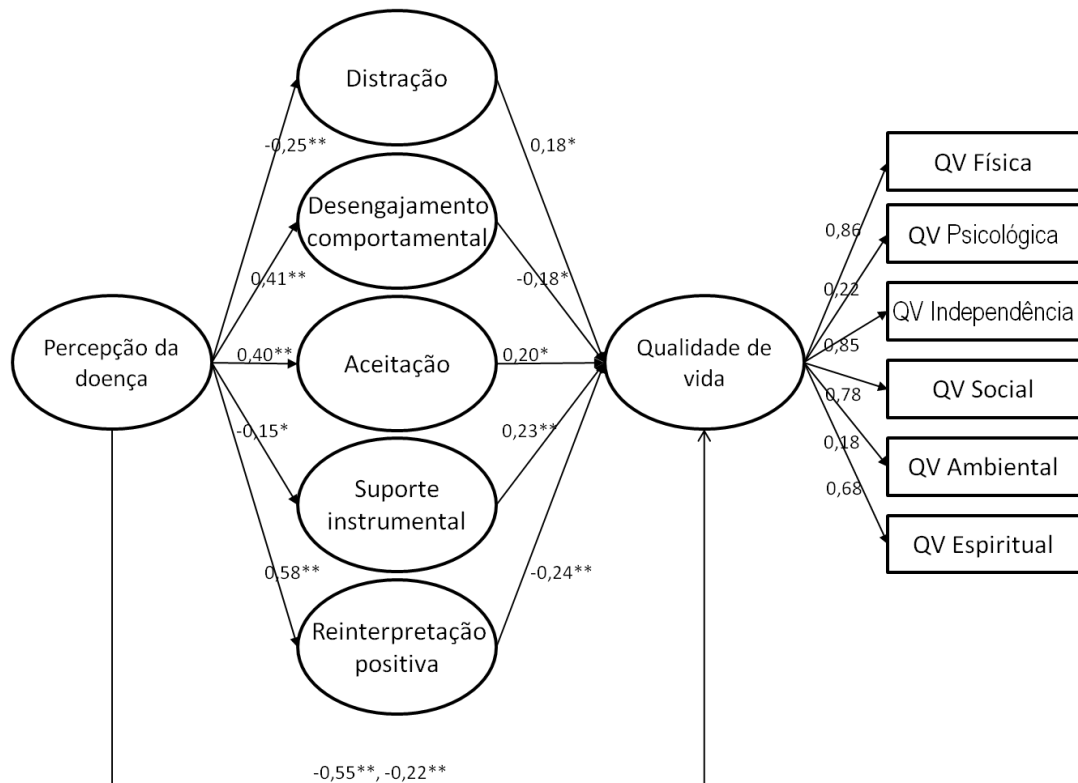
Distração

-0,25**

0,18*

Desengajamento comportamental

0,41**

-0,18*

Percepção da doença

0,40**

Aceitação

0,20*

Qualidade de vida

-0,15*

0,23**

Suporte instrumental

0,58**

-0,24**

Reinterpretação positiva

QV Física

0,86

QV Psicológica

0,22

QV Independência

0,85

QV Social

0,78

0,18

QV Ambiental

0,68

QV Espiritual

-0,55**, -0,22**